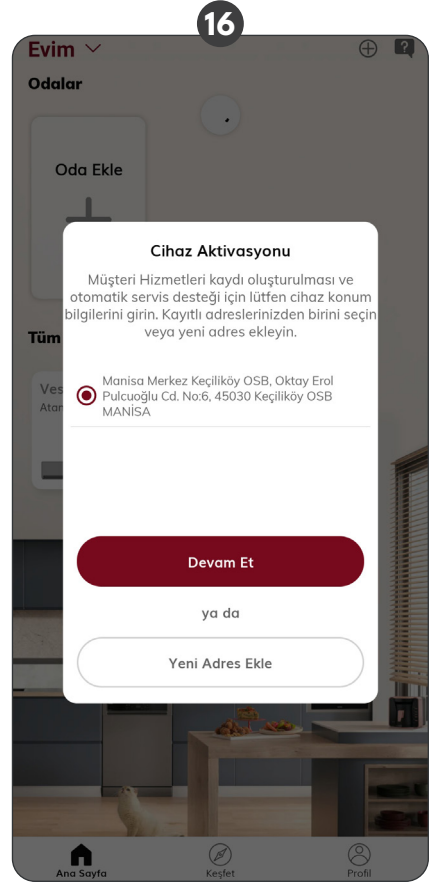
16

Evim

Odalar

Oda Ekle

Tüm

Ves

Atan

Cihaz Aktivasyonu

Müşteri Hizmetleri kaydı oluşturulması ve otomatik servis desteği için lütfen cihaz konum bilgilerini girin. Kayıtlı adreslerinizden birini seçin veya yeni adres ekleyin.

Manisa Merkez Keçiliköy OSB, Oktay Erol Pulcuoğlu Cd. No:6, 45030 Keçiliköy OSB MANİSA

Devam Et

ya da

Yeni Adres Ekle

Ana Sayfa

Keşfet

Profil